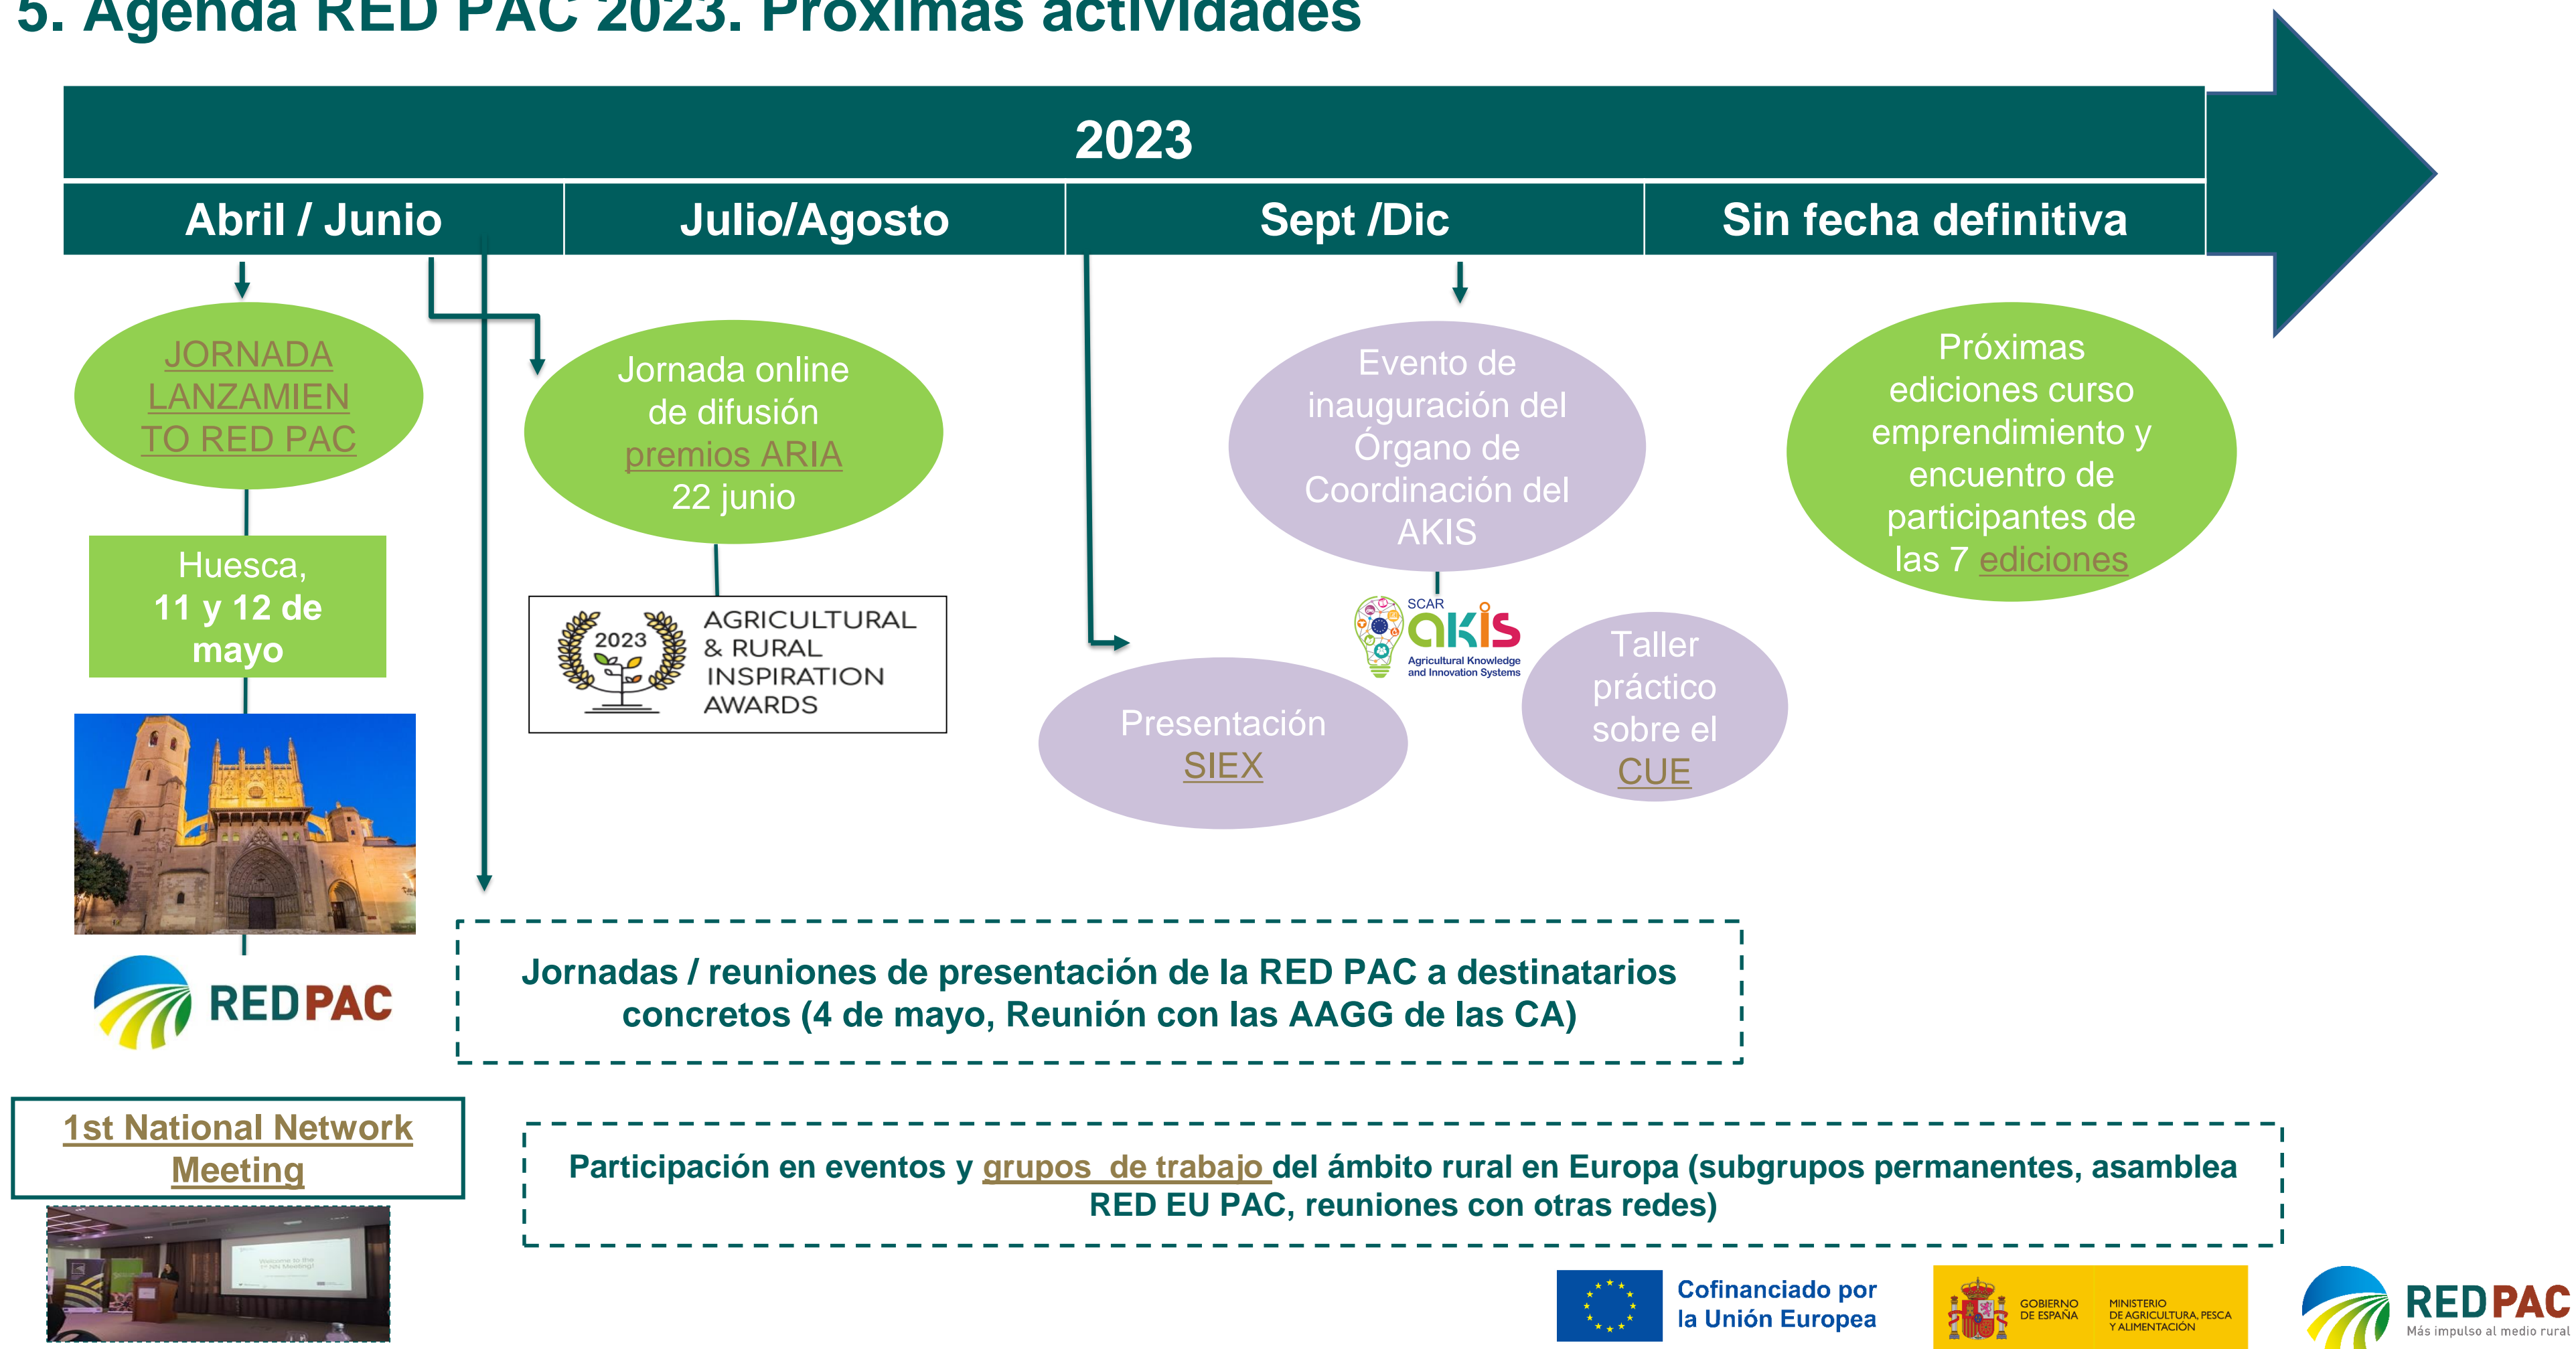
5. Agenda RED PAC 2023. Próximas actividades

2023

Abril / Junio

Julio/Agosto

Sept /Dic

Sin fecha definitiva

JORNADA LANZAMIENTO RED PAC

Huesca, 11 y 12 de mayo

REDPAC

Jornada online de difusión premios ARIA 22 junio

2023 AGRICULTURAL & RURAL INSPIRATION AWARDS

Evento de inauguración del Órgano de Coordinación del AKIS

SCAR akis Agricultural Knowledge and Innovation Systems

Presentación SIEX

Taller práctico sobre el CUE

Próximas ediciones curso emprendimiento y encuentro de participantes de las 7 ediciones

Jornadas / reuniones de presentación de la RED PAC a destinatarios concretos (4 de mayo, Reunión con las AAGG de las CA)

1st National Network Meeting

Participación en eventos y grupos de trabajo del ámbito rural en Europa (subgrupos permanentes, asamblea RED EU PAC, reuniones con otras redes)

Cofinanciado por la Unión Europea

GOBIERNO DE ESPAÑA

MINISTERIO DE AGRICULTURA, PESCA Y ALIMENTACIÓN

REDPAC Más impulso al medio rural